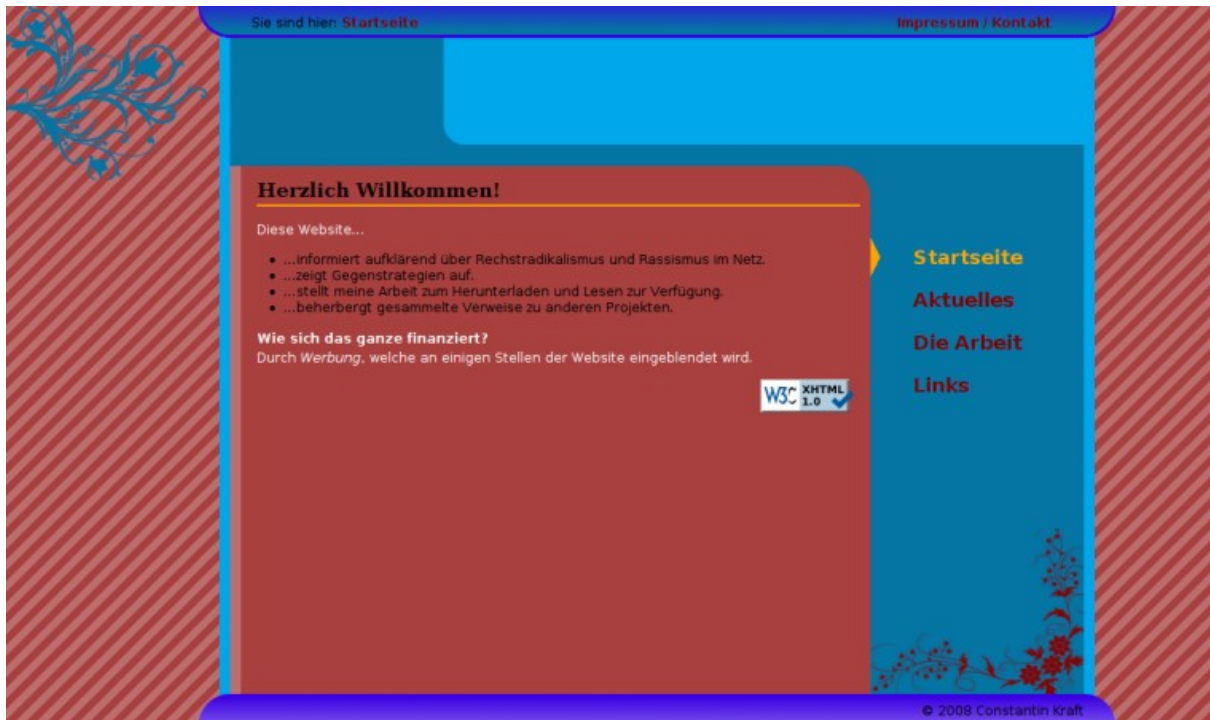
Sie sind hier: Startseite

Impressum / Kontakt

Herzlich Willkommen!

Diese Website...

- ...informiert aufklärend über Rechstradikalismus und Rassismus im Netz.
- ...zeigt Gegenstrategien auf.
- ...stellt meine Arbeit zum Herunterladen und Lesen zur Verfügung.
- ...beherbergt gesammelte Verweise zu anderen Projekten.

Wie sich das ganze finanziert?
Durch Werbung, welche an einigen Stellen der Website eingeblendet wird.

W3C XHTML 1.0

Startseite
Aktuelles
Die Arbeit
Links

© 2008 Constantin Kraft